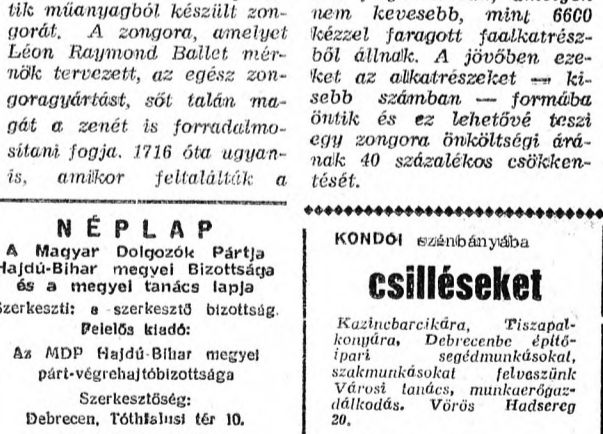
tik műanyagból készült zongorát. A zongora, amelyet Léon Raymond Ballet mérnök tervezett, az egész zongoragyártást, sőt talán magát a zenét is forradalmosítani fogja. 1716 óta ugyanis, amikor feltalálták a

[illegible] nem kevesebb, mint 6600 kézzel faragott faalkatrészből állnak. A jövőben ezeket az alkatrészeket — kisebb számban — formába öntik és ez lehetővé teszi egy zongora önköltségi árának 40 százalékos csökkentését.

NÉPLAP
A Magyar Dolgozók Pártja Hajdú-Bihar megyei Bizottsága és a megyei tanács lapja
Szerkeszti: a szerkesztő bizottság.
Felelős kiadó:
Az MDP Hajdú-Bihar megyei párt-végrehajtóbizottsága
Szerkesztőség:
Debrecen, Tóthfalusi tér 10.

KONDÓI szénbányába
csilléseket
Kazincbarcikára, Tiszapalkonyára, Debrecenbe építőipari segédmunkásokat, szakmunkásokat felveszünk Városi tanács, munkaerőgazdálkodás. Vörös Hadsereg 20.